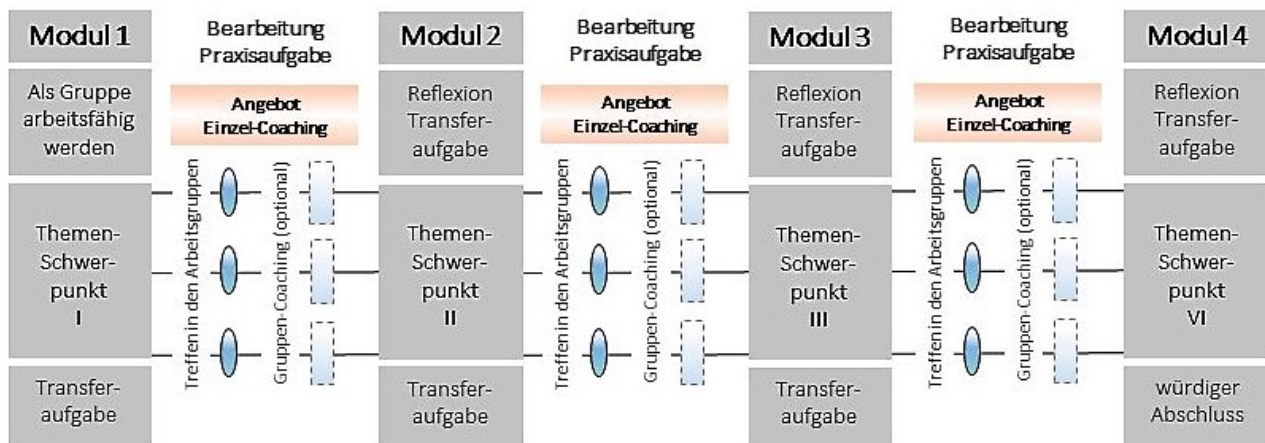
Modul 1

Als Gruppe arbeitsfähig werden

Themen-Schwerpunkt I

Transferaufgabe

Bearbeitung Praxisaufgabe

Angebot Einzel-Coaching

Treffen in den Arbeitsgruppen

Gruppen-Coaching (optional)

Modul 2

Reflexion Transferaufgabe

Themen-Schwerpunkt II

Transferaufgabe

Bearbeitung Praxisaufgabe

Angebot Einzel-Coaching

Treffen in den Arbeitsgruppen

Gruppen-Coaching (optional)

Modul 3

Reflexion Transferaufgabe

Themen-Schwerpunkt III

Transferaufgabe

Bearbeitung Praxisaufgabe

Angebot Einzel-Coaching

Treffen in den Arbeitsgruppen

Gruppen-Coaching (optional)

Modul 4

Reflexion Transferaufgabe

Themen-Schwerpunkt VI

würdiger Abschluss